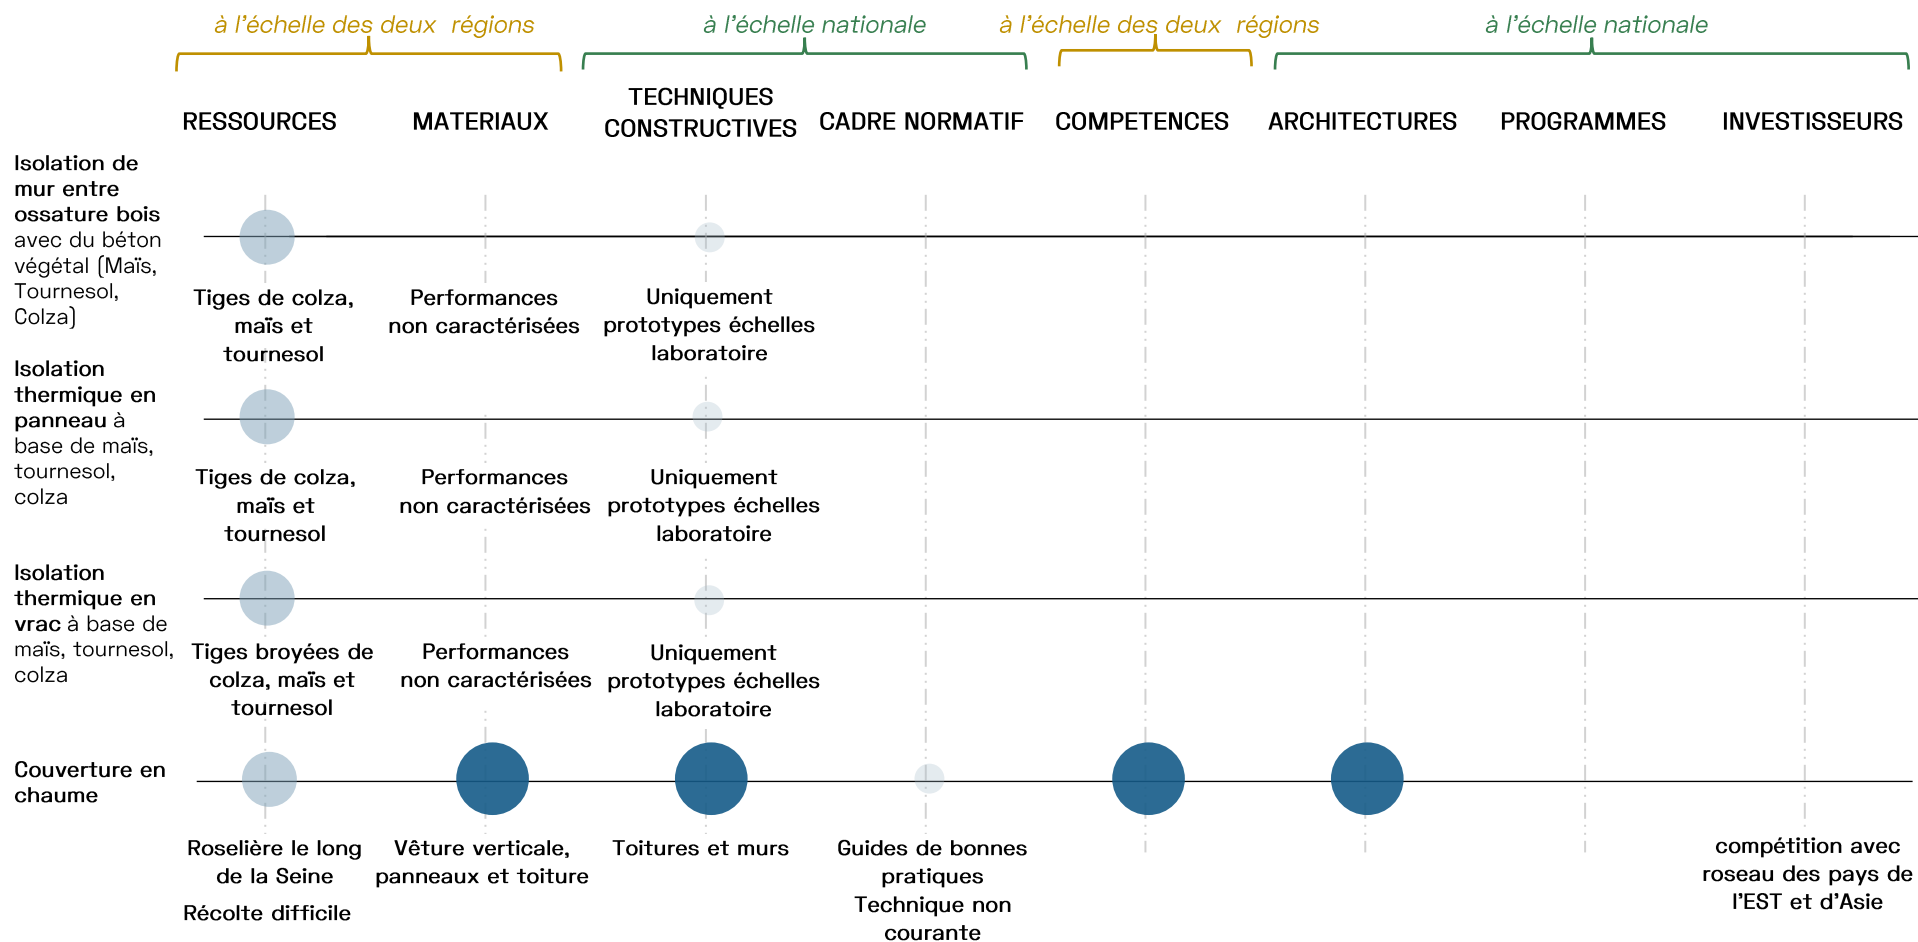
à l'échelle des deux régions

à l'échelle nationale

à l'échelle des deux régions

à l'échelle nationale

RESSOURCES

MATERIAUX

TECHNIQUES CONSTRUCTIVES

CADRE NORMATIF

COMPETENCES

ARCHITECTURES

PROGRAMMES

INVESTISSEURS

Isolation de mur entre ossature bois avec du béton végétal (Maïs, Tournesol, Colza)

Tiges de colza, maïs et tournesol

Performances non caractérisées

Uniquement prototypes échelles laboratoire

Isolation thermique en panneau à base de maïs, tournesol, colza

Tiges de colza, maïs et tournesol

Performances non caractérisées

Uniquement prototypes échelles laboratoire

Isolation thermique en vrac à base de maïs, tournesol, colza

Tiges broyées de colza, maïs et tournesol

Performances non caractérisées

Uniquement prototypes échelles laboratoire

Couverture en chaume

Roselière le long de la Seine

Récolte difficile

Vêture verticale, panneaux et toiture

Toitures et murs

Guides de bonnes pratiques
Technique non courante

compétition avec roseau des pays de l'EST et d'Asie